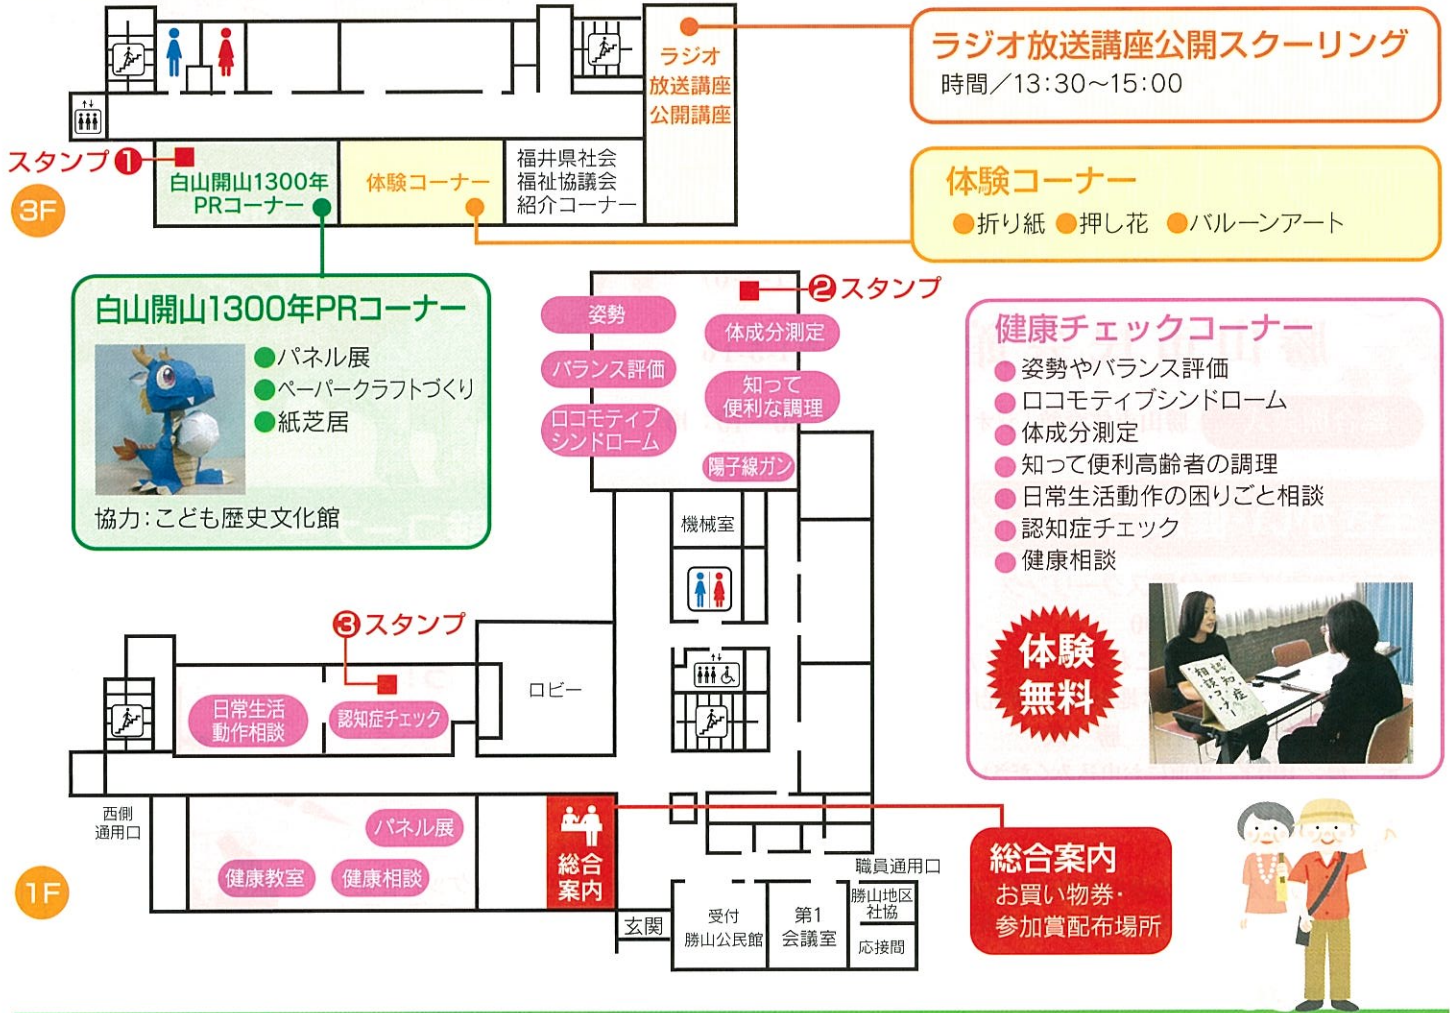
3F

ラジオ放送講座公開講座

スタンプ❶

白山開山1300年PRコーナー

体験コーナー

福井県社会福祉協議会紹介コーナー

ラジオ放送講座公開スクーリング
時間／13:30〜15:00

体験コーナー
●折り紙 ●押し花 ●バルーンアート

白山開山1300年PRコーナー
●パネル展
●ペーパークラフトづくり
●紙芝居
協力：こども歴史文化館

❷スタンプ

姿勢
バランス評価
ロコモティブシンドローム
体成分測定
知って便利な調理
陽子線ガン

健康チェックコーナー
●姿勢やバランス評価
●ロコモティブシンドローム
●体成分測定
●知って便利高齢者の調理
●日常生活動作の困りごと相談
●認知症チェック
●健康相談

体験無料

機械室

❸スタンプ

日常生活動作相談
認知症チェック
ロビー

1F

西側通用口

パネル展
健康教室
健康相談

総合案内

玄関
受付 勝山公民館
第1会議室
職員通用口
勝山地区社協
応接間

総合案内
お買い物券・参加賞配布場所